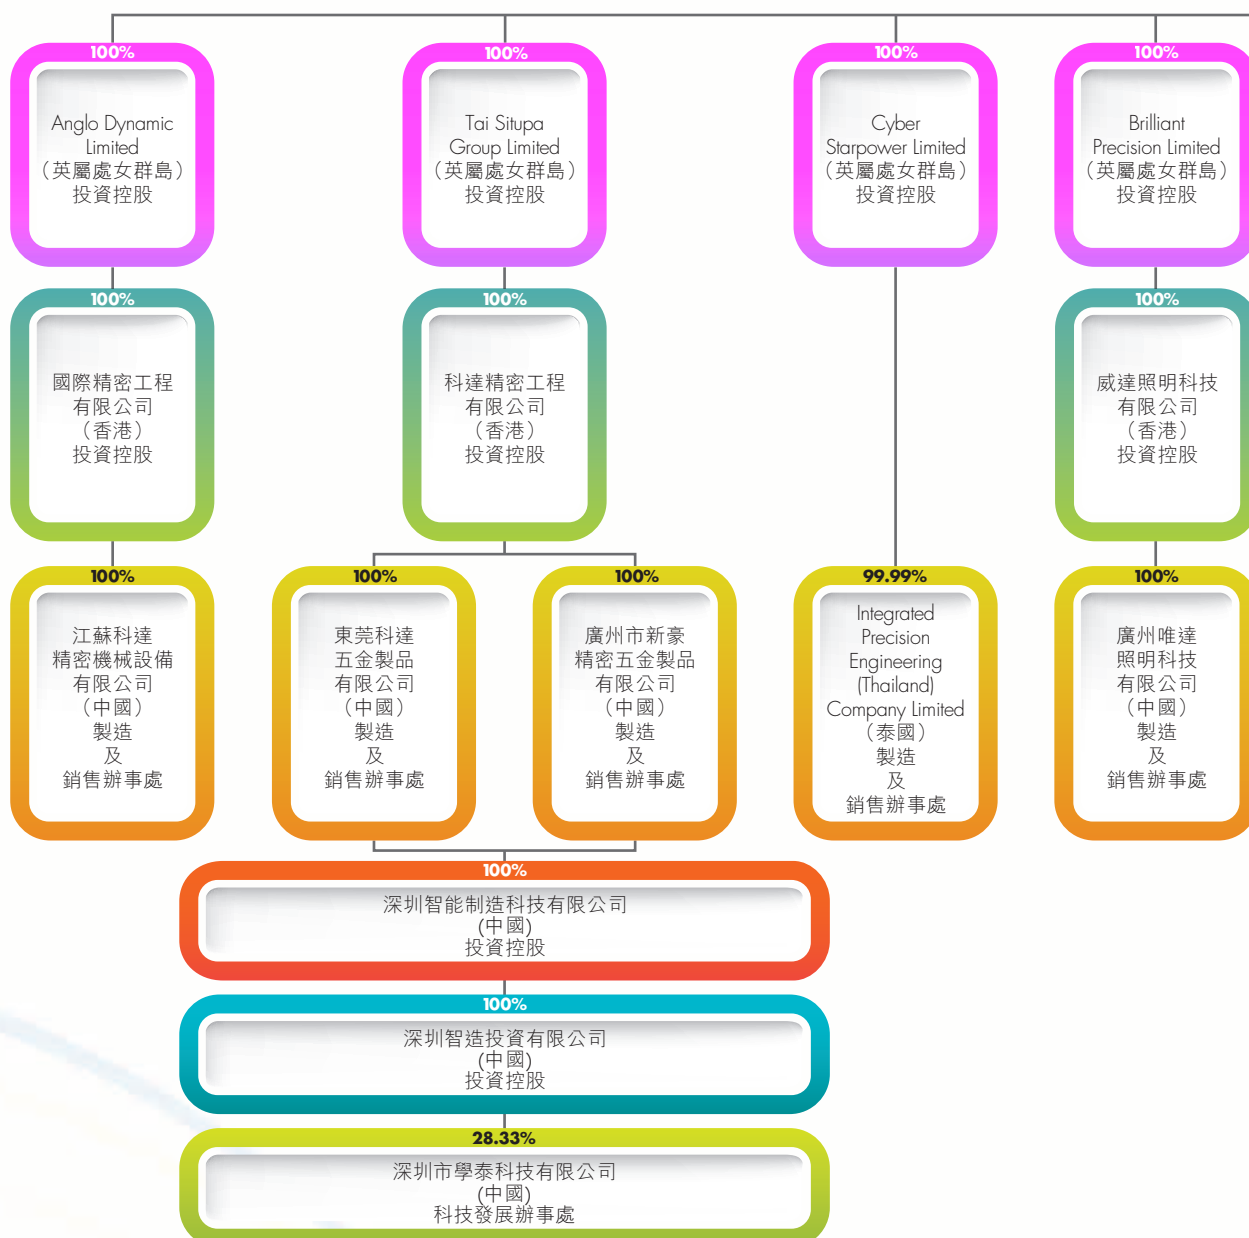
100%
Anglo Dynamic Limited
(英屬處女群島)
投資控股

100%
Tai Situpa Group Limited
(英屬處女群島)
投資控股

100%
Cyber Starpower Limited
(英屬處女群島)
投資控股

100%
Brilliant Precision Limited
(英屬處女群島)
投資控股

100%
國際精密工程有限公司
(香港)
投資控股

100%
科達精密工程有限公司
(香港)
投資控股

100%
威達照明科技有限公司
(香港)
投資控股

100%
江蘇科達精密機械設備有限公司
(中國)
製造
及
銷售辦事處

100%
東莞科達五金製品有限公司
(中國)
製造
及
銷售辦事處

100%
廣州市新豪精密五金製品有限公司
(中國)
製造
及
銷售辦事處

99.99%
Integrated Precision Engineering (Thailand) Company Limited
(泰國)
製造
及
銷售辦事處

100%
廣州唯達照明科技有限公司
(中國)
製造
及
銷售辦事處

100%
深圳智能制造科技有限公司
(中國)
投資控股

100%
深圳智造投資有限公司
(中國)
投資控股

28.33%
深圳市學泰科技有限公司
(中國)
科技發展辦事處